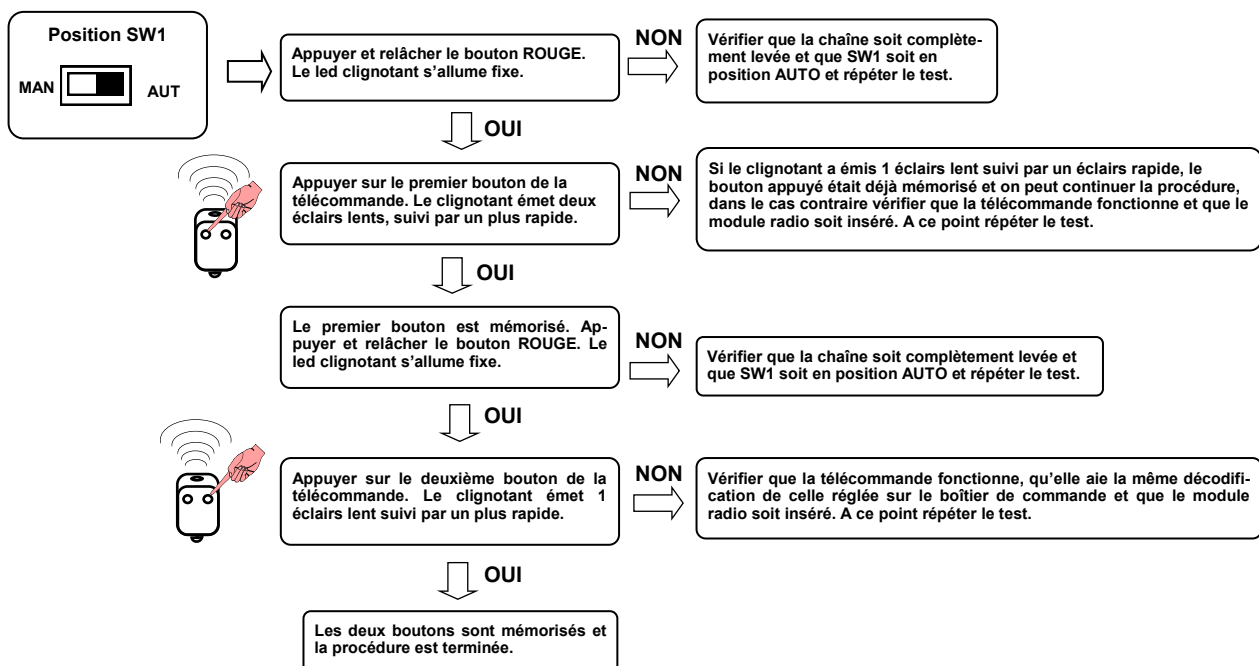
Position SW1

MAN AUT

Appuyer et relâcher le bouton ROUGE. Le led clignotant s'allume fixe.

NON

Vérifier que la chaîne soit complètement levée et que SW1 soit en position AUTO et répéter le test.

OUI

Appuyer sur le premier bouton de la télécommande. Le clignotant émet deux éclairs lents, suivi par un plus rapide.

NON

Si le clignotant a émis 1 éclairs lent suivi par un éclairs rapide, le bouton appuyé était déjà mémorisé et on peut continuer la procédure, dans le cas contraire vérifier que la télécommande fonctionne et que le module radio soit inséré. A ce point répéter le test.

OUI

Le premier bouton est mémorisé. Appuyer et relâcher le bouton ROUGE. Le led clignotant s'allume fixe.

NON

Vérifier que la chaîne soit complètement levée et que SW1 soit en position AUTO et répéter le test.

OUI

Appuyer sur le deuxième bouton de la télécommande. Le clignotant émet 1 éclairs lent suivi par un plus rapide.

NON

Vérifier que la télécommande fonctionne, qu'elle aie la même décodification de celle réglée sur le boîtier de commande et que le module radio soit inséré. A ce point répéter le test.

OUI

Les deux boutons sont mémorisés et la procédure est terminée.